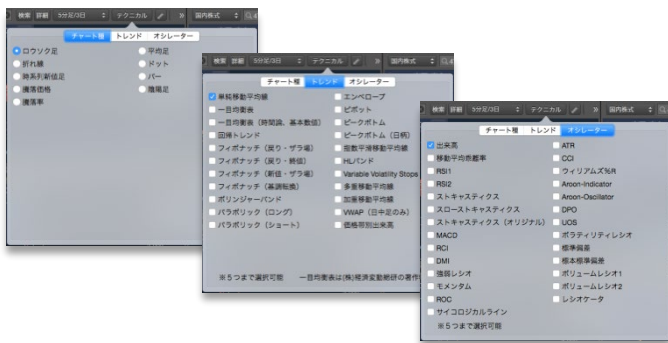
検索　詳細　5分足/3日　テクニカル　》　国内株式

チャート種　トレンド　オシレーター

ロウソク足
折れ線
新値足
逆ウォッチ曲線
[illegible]

平均足
ドット
バー
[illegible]

検索　詳細　5分足/3日　テクニカル　》　国内株式

チャート種　トレンド　オシレーター

単純移動平均線
一目均衡表
一目均衡表（時間論、基本数値）
回帰トレンド
フィボナッチ（戻り・ザラ場）
フィボナッチ（戻り・終値）
フィボナッチ（新値・ザラ場）
フィボナッチ（基調転換）
ボリンジャーバンド
パラボリック（ロング）
パラボリック（ショート）

エンベロープ
ピボット
ピークボトム
ピークボトム（日柄）
指数平滑移動平均線
HLバンド
Variable Volatility Stops
多重移動平均線
加重移動平均線
VWAP（日中足のみ）
価格帯別出来高

※5つまで選択可能　一目均衡表は(株)経済変動総研の著作

検索　詳細　5分足/3日　テクニカル　》　国内株式

チャート種　トレンド　オシレーター

出来高
移動平均乖離率
RSI1
RSI2
ストキャスティクス
スローストキャスティクス
ストキャスティクス（オリジナル）
MACD
RCI
DMI
強弱レシオ
モメンタム
ROC
サイコロジカルライン
※5つまで選択可能

ATR
CCI
ウィリアムズ%R
Aroon-Indicator
Aroon-Oscillator
DPO
UOS
ボラティリティレシオ
標準偏差
標本標準偏差
ボリュームレシオ1
ボリュームレシオ2
レシオケータ